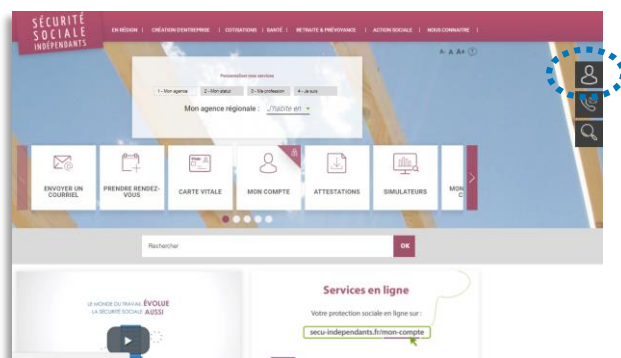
SÉCURITÉ SOCIALE INDÉPENDANTS

EN RÉGION | CRÉATION D'ENTREPRISE | COTISATIONS | SANTÉ | RETRAITE & PRÉVOYANCE | ACTION SOCIALE | NOUS CONNAITRE

A- A A+

Personnaliser mes services

1 - Mon agence | 2 - Mon statut | 3 - Ma profession | 4 - Je suis

Mon agence régionale : J'habite en

ENVOYER UN COURRIEL

PRENDRE RENDEZ-VOUS

CARTE VITALE

MON COMPTE

ATTESTATIONS

SIMULATEURS

MON C

Rechercher

OK

LE MONDE DU TRAVAIL ÉVOLUE LA SÉCURITÉ SOCIALE AUSSI

Services en ligne

Votre protection sociale en ligne sur :

secu-independants.fr/mon-compte